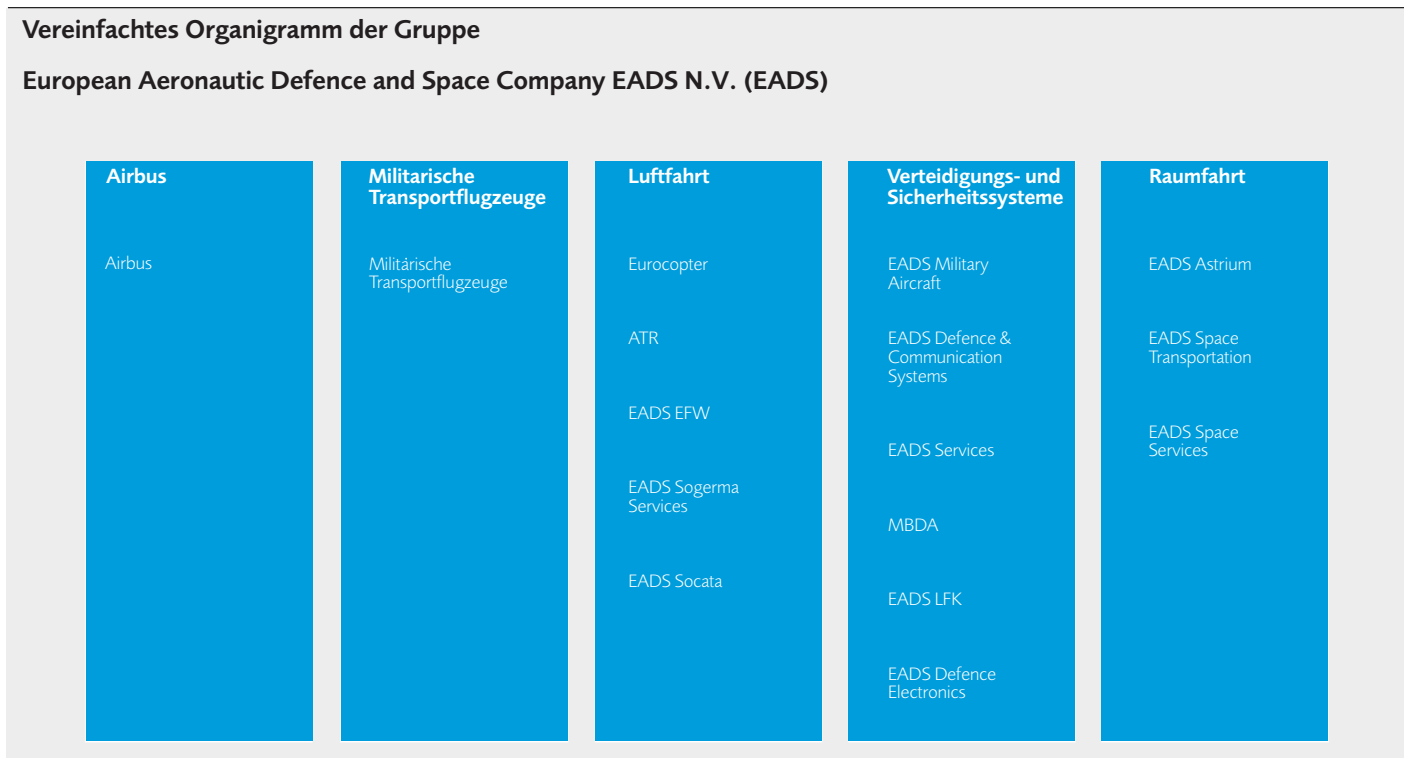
Vereinfachtes Organigramm der Gruppe

European Aeronautic Defence and Space Company EADS N.V. (EADS)

Airbus

Airbus

Militarische Transportflugzeuge

Militárische Transportflugzeuge

Luftfahrt

Eurocopter

ATR

EADS EFW

EADS Sogerma Services

EADS Socata

Verteidigungs- und Sicherheitssysteme

EADS Military Aircraft

EADS Defence & Communication Systems

EADS Services

MBDA

EADS LFK

EADS Defence Electronics

Raumfahrt

EADS Astrium

EADS Space Transportation

EADS Space Services